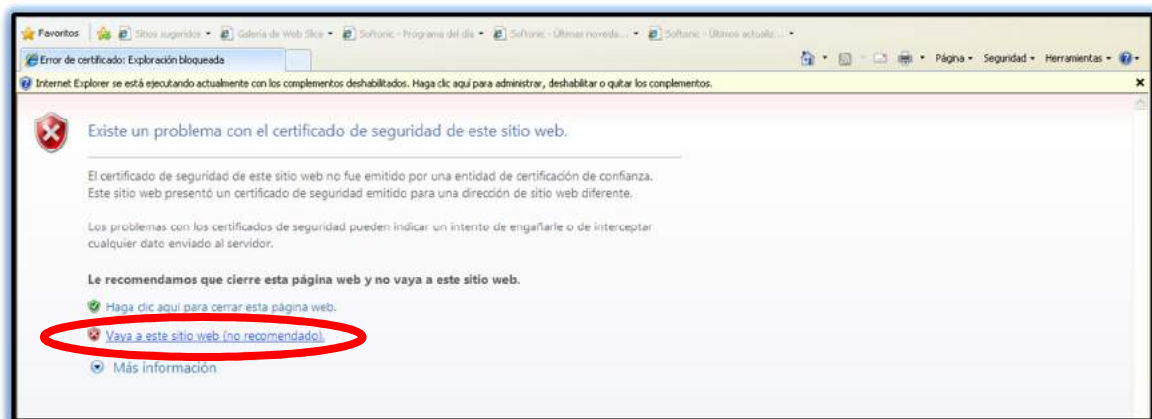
Favoritos | Sitios sugeridos ▾ | Galería de Web Slice ▾ | Softonic - Programa del día ▾ | Softonic - Últimas noveda... ▾ | Softonic - Últimos actualiz... ▾

Error de certificado: Exploración bloqueada

Página ▾ Seguridad ▾ Herramientas ▾

Internet Explorer se está ejecutando actualmente con los complementos deshabilitados. Haga clic aquí para administrar, deshabilitar o quitar los complementos.

×

Existe un problema con el certificado de seguridad de este sitio web.

El certificado de seguridad de este sitio web no fue emitido por una entidad de certificación de confianza.
Este sitio web presentó un certificado de seguridad emitido para una dirección de sitio web diferente.

Los problemas con los certificados de seguridad pueden indicar un intento de engañarle o de interceptar cualquier dato enviado al servidor.

Le recomendamos que cierre esta página web y no vaya a este sitio web.

Haga clic aquí para cerrar esta página web.

Vaya a este sitio web (no recomendado).

Más información